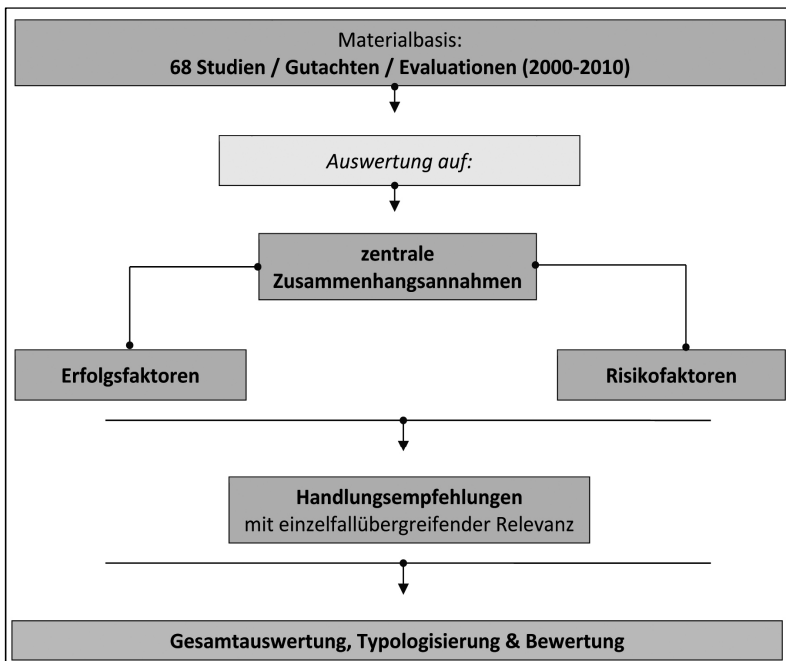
Materialbasis:
**68 Studien / Gutachten / Evaluationen (2000-2010)**

*Auswertung auf:*

**zentrale Zusammenhangsannahmen**

**Erfolgsfaktoren**

**Risikofaktoren**

**Handlungsempfehlungen**
mit einzelfallübergreifender Relevanz

**Gesamtauswertung, Typologisierung & Bewertung**